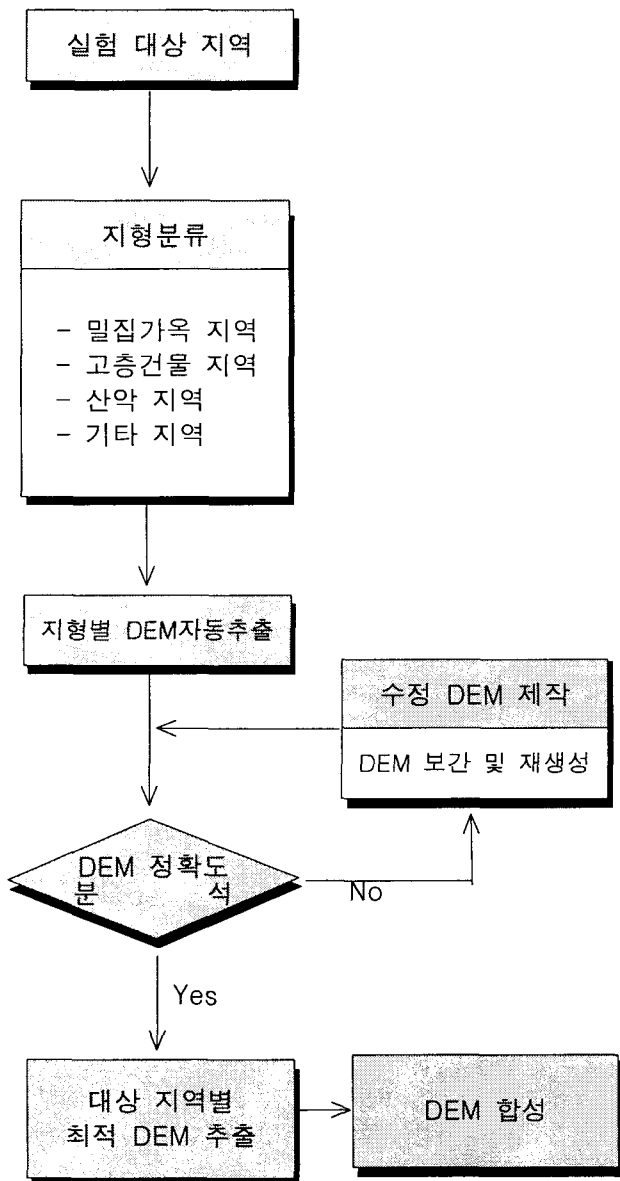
실험 대상 지역

지형분류

- 밀집가옥 지역
- 고층건물 지역
- 산악 지역
- 기타 지역

지형별 DEM자동추출

수정 DEM 제작

DEM 보간 및 재생성

DEM 정확도 분 석

No

Yes

대상 지역별 최적 DEM 추출

DEM 합성